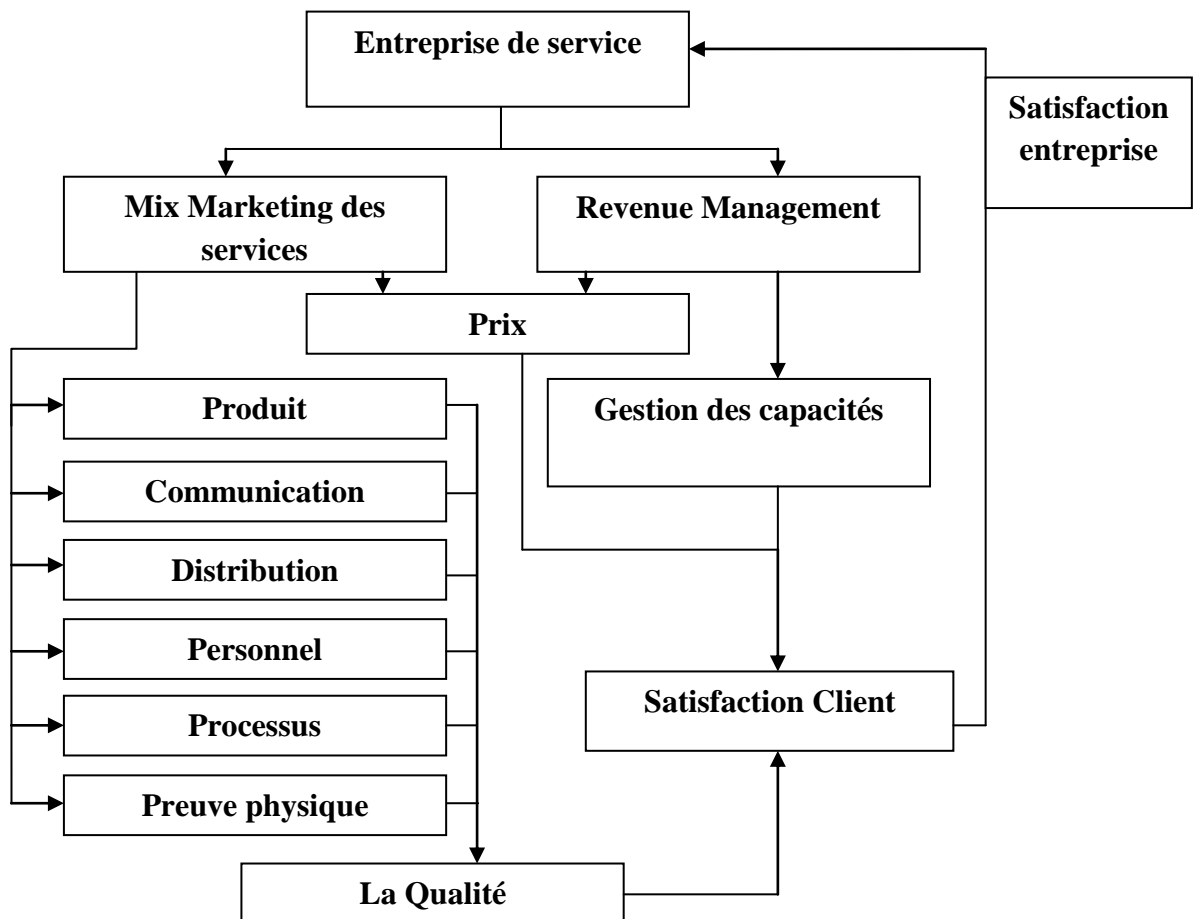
Entreprise de service

Satisfaction entreprise

Mix Marketing des services

Revenue Management

Prix

Produit

Gestion des capacités

Communication

Distribution

Personnel

Satisfaction Client

Processus

Preuve physique

La Qualité